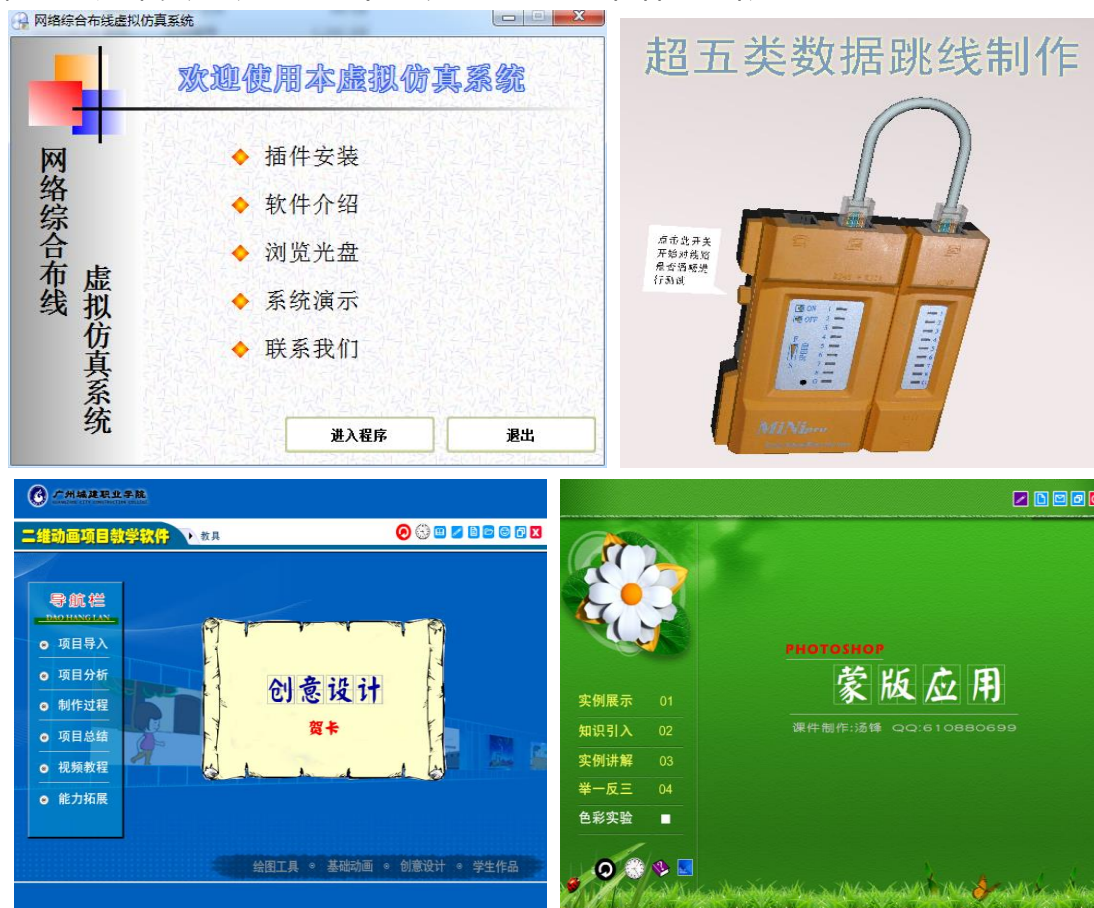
网络综合布线虚拟仿真系统

欢迎使用本虚拟仿真系统

网络综合布线

虚拟仿真系统

插件安装

软件介绍

浏览光盘

系统演示

联系我们

进入程序

退出

超五类数据跳线制作

点击此开关开始对线缆是否通畅进行测试

ON

OFF

MINI

广州城建职业学院

二维动画项目教学软件

教具

导航栏

DAO HANG LAN

项目导入

项目分析

制作过程

项目总结

视频教程

能力拓展

创意设计

贺卡

绘图工具

基础动画

创意设计

学生作品

PHOTOSHOP

蒙版应用

课件制作:汤锋 QQ:610880699

实例展示 01

知识引入 02

实例讲解 03

举一反三 04

色彩实验